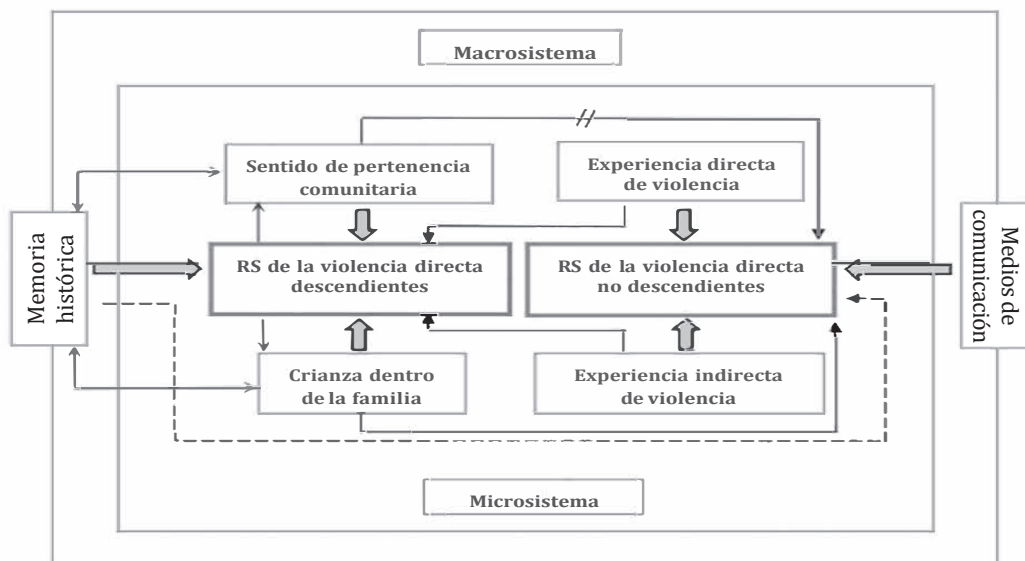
Macrosistema

Sentido de pertenencia comunitaria

Experiencia directa de violencia

Memoria histórica

RS de la violencia directa descendientes

RS de la violencia directa no descendientes

Medios de comunicación

Crianza dentro de la familia

Experiencia indirecta de violencia

Microsistema